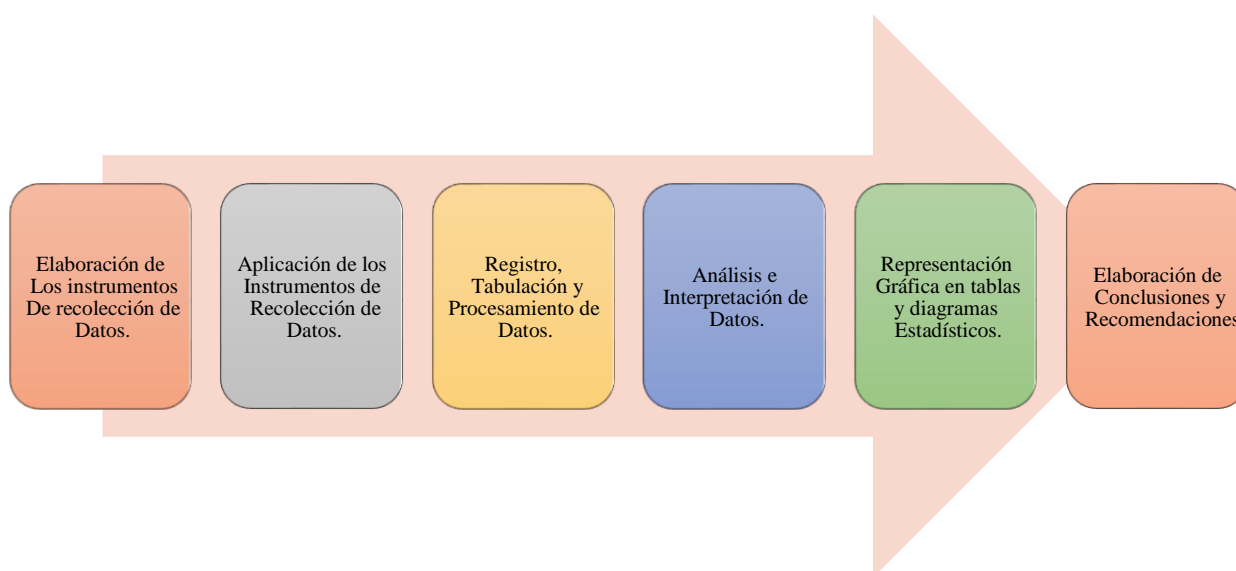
Elaboración de Los instrumentos De recolección de Datos.

Aplicación de los Instrumentos de Recolección de Datos.

Registro, Tabulación y Procesamiento de Datos.

Análisis e Interpretación de Datos.

Representación Gráfica en tablas y diagramas Estadísticos.

Elaboración de Conclusiones y Recomendaciones